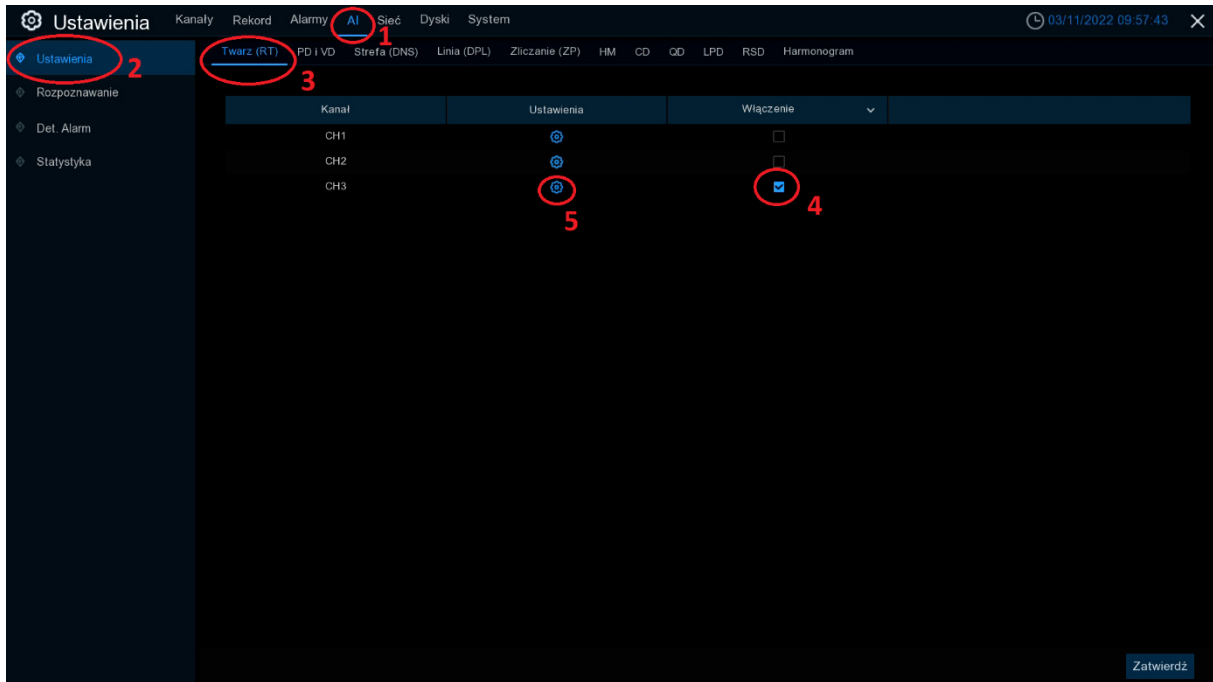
Ustawienia Kanały Rekord Alarmy AI Sieć Dyski System 03/11/2022 09:57:43

1

Ustawienia 2

Rozpoznawanie

Det. Alarm

Statystyka

Twarz (RT) PD i VD Strefa (DNS) Linia (DPL) Zliczanie (ZP) HM CD QD LPD RSD Harmonogram

3

| Kanał | Ustawienia | Włączenie |
|---|---|---|
| CH1 | | |
| CH2 | | |
| CH3 | | |

4

5

Zatwierdź